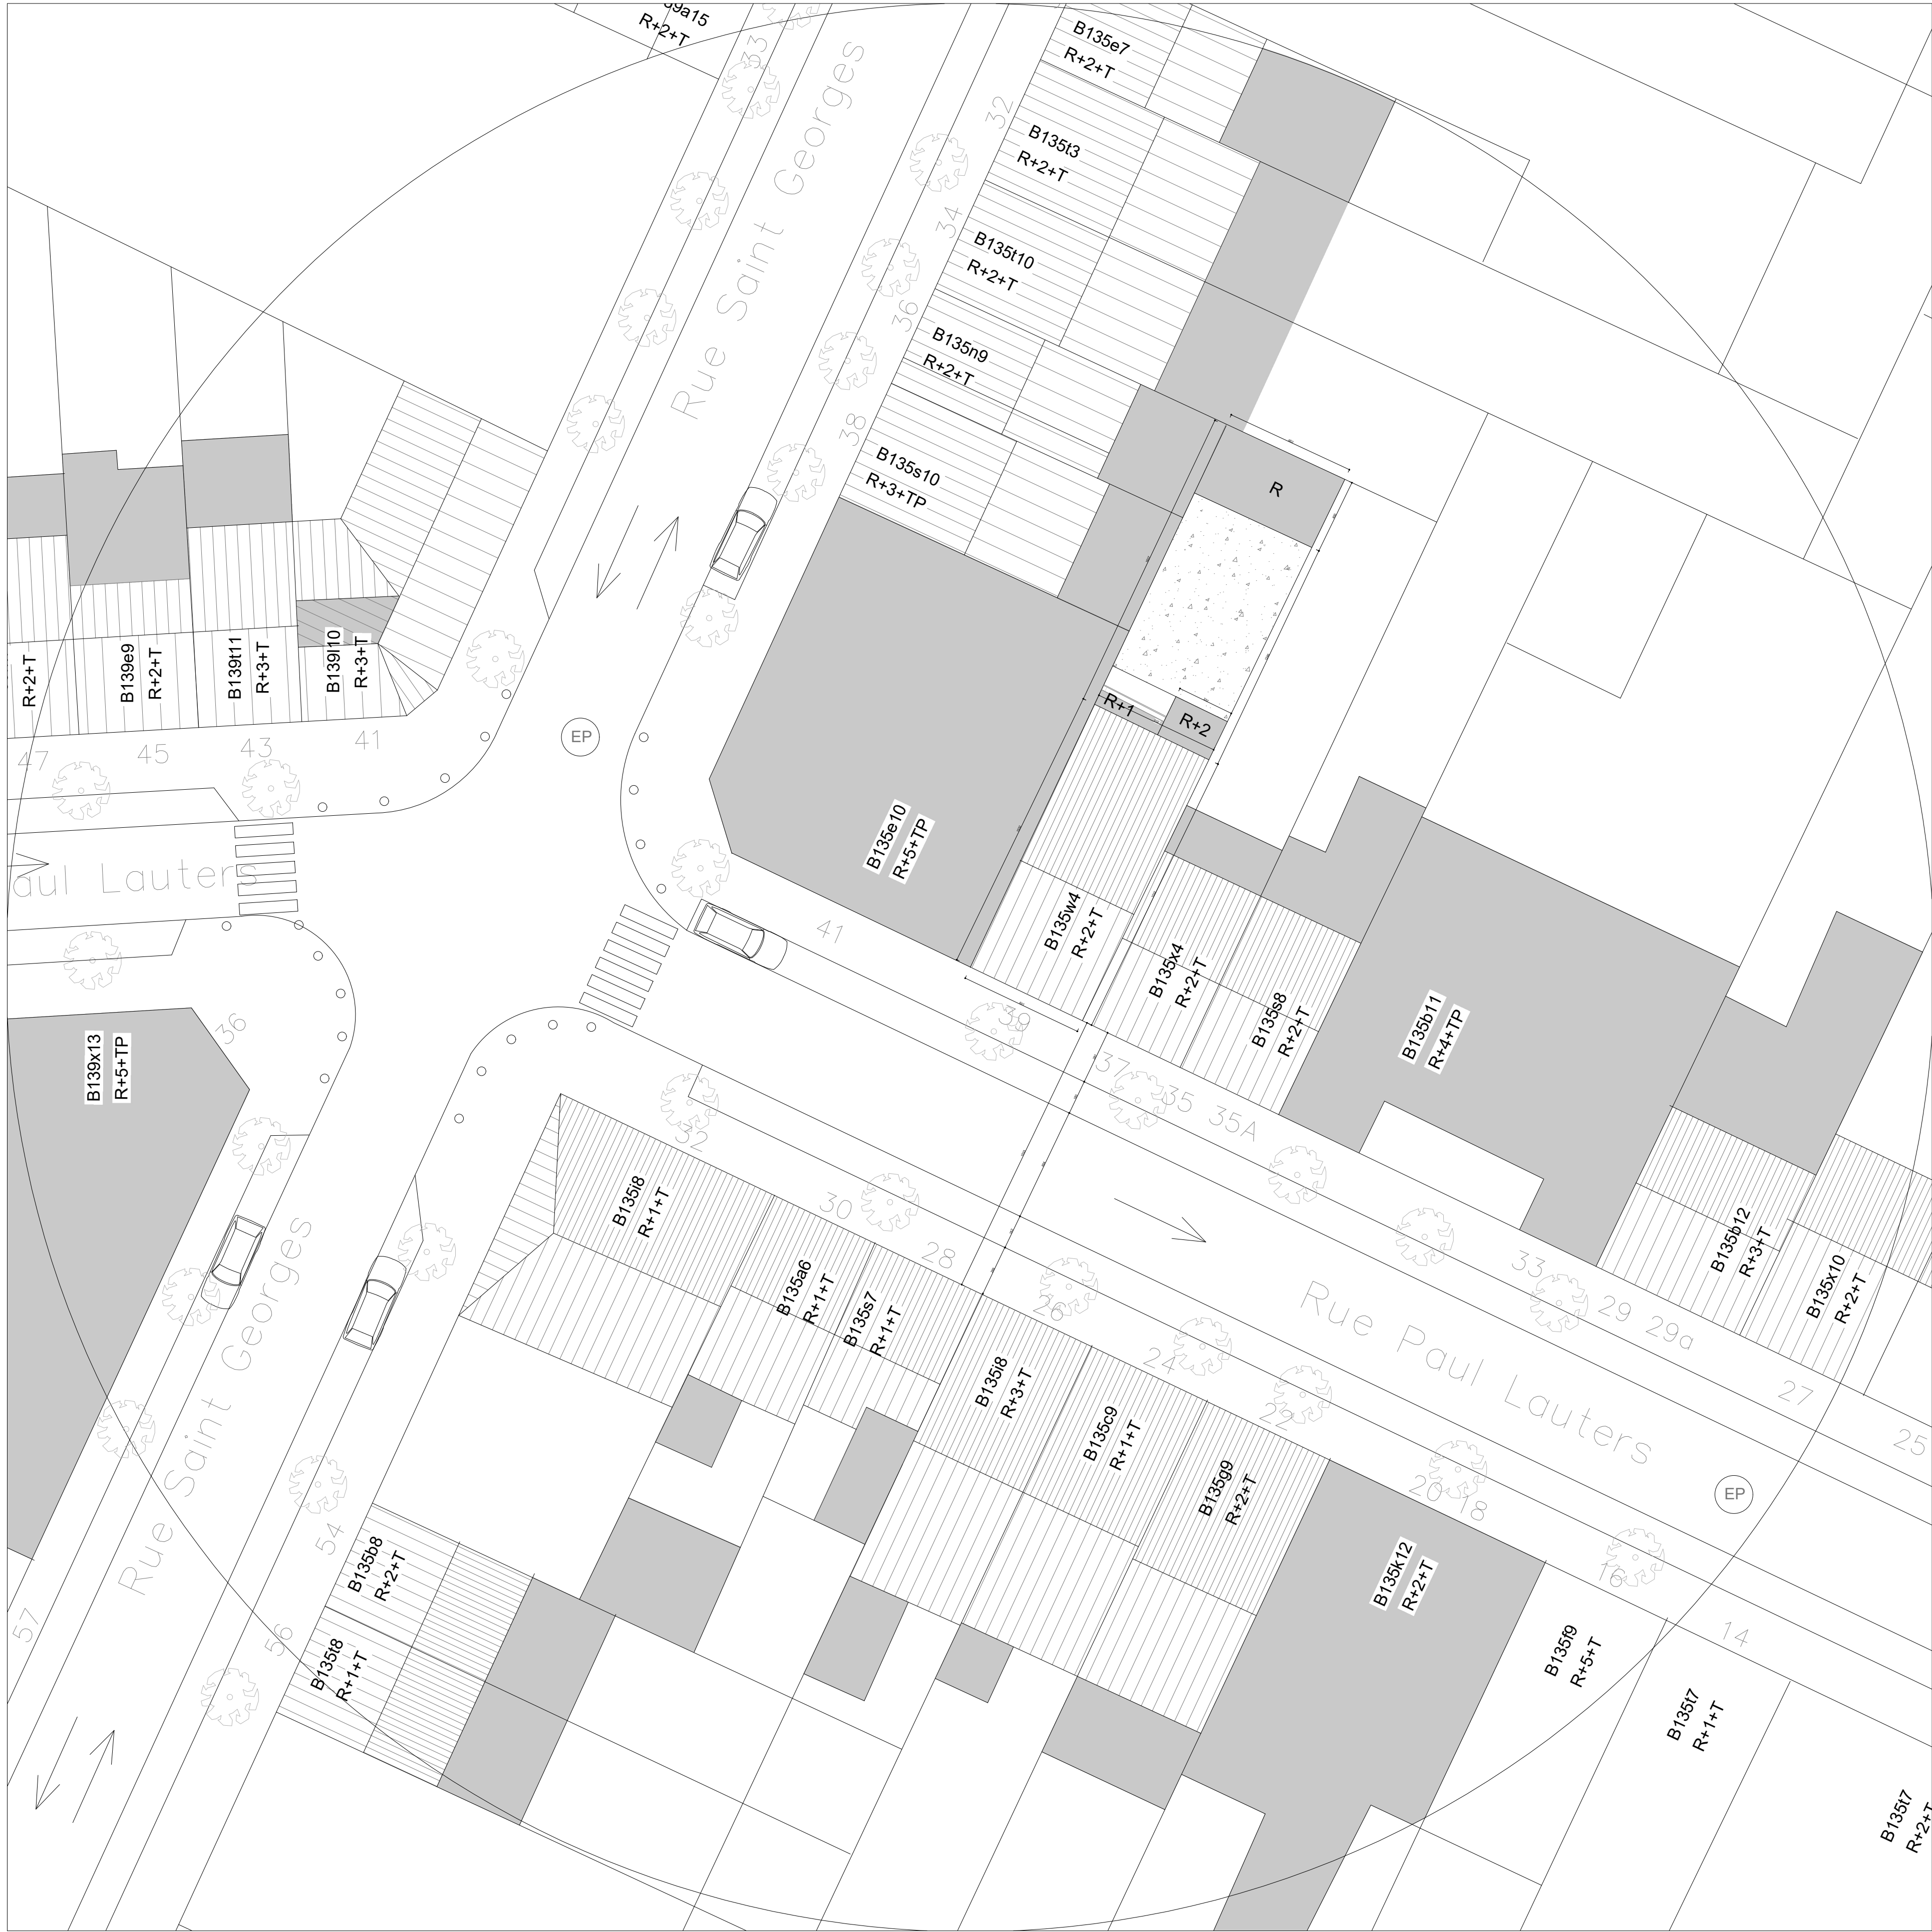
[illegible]9a15
R+2+T
33
B135e7
R+2+T
32
B135t3
R+2+T
34
B135t10
R+2+T
36
B135n9
R+2+T
38
B135s10
R+3+TP
Rue Saint Georges
R
R+1
R+2
R+2+T
B139e9
R+2+T
B139t11
R+3+T
B139l10
R+3+T
47
45
43
41
EP
aul Lauters
B135e10
R+5+TP
41
B135w4
R+2+T
39
B135x4
R+2+T
B135s8
R+2+T
B135b11
R+4+TP
37
35
35A
B139x13
R+5+TP
36
32
B135l8
R+1+T
30
28
B135a6
R+1+T
B135s7
R+1+T
26
24
22
B135l8
R+3+T
B135c9
R+1+T
B135g9
R+2+T
20
18
33
29
29a
27
25
B135b12
R+3+T
B135x10
R+2+T
Rue Paul Lauters
EP
Rue Saint Georges
54
B135b8
R+2+T
57
56
B135t8
R+1+T
B135k12
R+2+T
16
B135f9
R+5+T
14
B135t7
R+1+T
B135t7
R+2+T